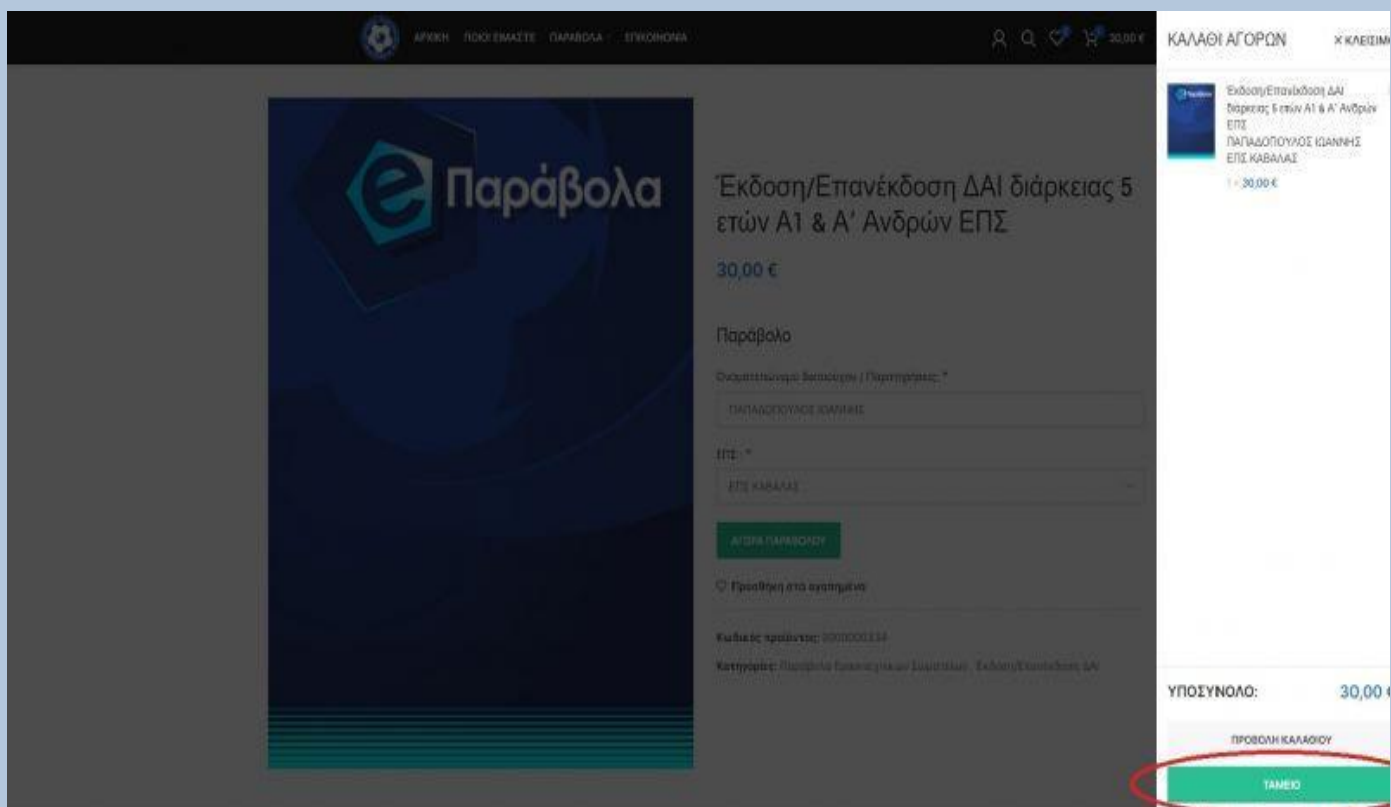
ΑΡΧΙΚΗ ΠΟΙΟΙ ΕΙΜΑΣΤΕ ΠΑΡΑΒΟΛΑ ΕΠΙΚΟΙΝΩΝΙΑ

30,00 €

ΚΑΛΑΘΙ ΑΓΟΡΩΝ

× ΚΛΕΙΣΙΜ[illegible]

Έκδοση/Επανέκδοση ΔΑΙ διάρκειας 5 ετών Α1 & Α' Ανδρών ΕΠΣ
ΠΑΠΑΔΟΠΟΥΛΟΣ ΙΩΑΝΝΗΣ
ΕΠΣ ΚΑΒΑΛΑΣ
1 × 30,00 €

e Παράβολα

Έκδοση/Επανέκδοση ΔΑΙ διάρκειας 5 ετών Α1 & Α' Ανδρών ΕΠΣ

30,00 €

Παράβολο

Ονοματεπώνυμο Διαιτητή / Παρατηρητή: *

ΠΑΠΑΔΟΠΟΥΛΟΣ ΙΩΑΝΝΗΣ

ΕΠΣ: *

ΕΠΣ ΚΑΒΑΛΑΣ

ΑΓΟΡΑ ΠΑΡΑΒΟΛΟΥ

Προσθήκη στα αγαπημένα

Κωδικός προϊόντος: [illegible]

Κατηγορίες: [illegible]

ΥΠΟΣΥΝΟΛΟ:

30,00 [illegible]

ΠΡΟΒΟΛΗ ΚΑΛΑΘΙΟΥ

ΤΑΜΕΙΟ